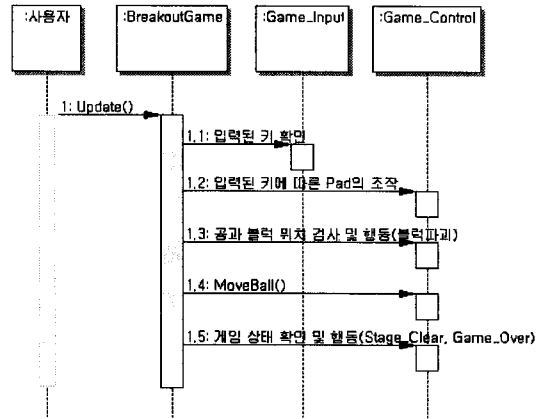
:사용자

:BreakoutGame

:Game_Input

:Game_Control

1: Update()

1.1: 입력된 키 확인

1.2: 입력된 키에 따른 Pad의 조작

1.3: 공과 블럭 위치 검사 및 행동(블럭파괴)

1.4: MoveBall()

1.5: 게임 상태 확인 및 행동(Stage_Clear, Game_Over)